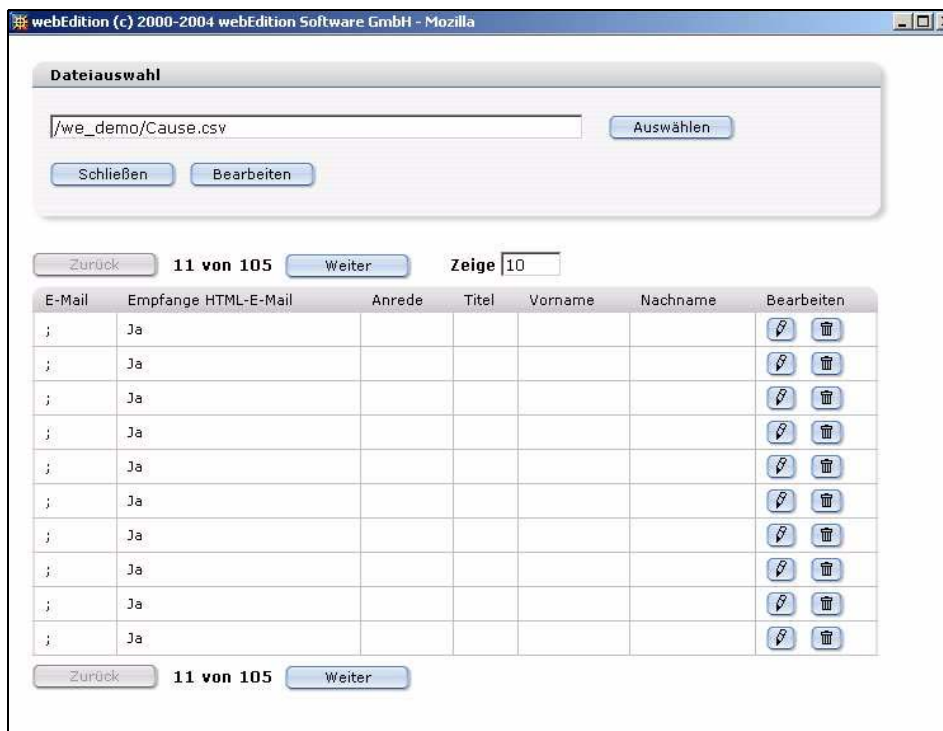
webEdition (c) 2000-2004 webEdition Software GmbH - Mozilla

Dateiauswahl

/we_demo/Cause.csv

Auswählen

Schließen Bearbeiten

Zurück 11 von 105 Weiter Zeige 10

| E-Mail | Empfange HTML-E-Mail | Anrede | Titel | Vorname | Nachname | Bearbeiten |
|---|---|---|---|---|---|---|
| ; | Ja | | | | | |
| ; | Ja | | | | | |
| ; | Ja | | | | | |
| ; | Ja | | | | | |
| ; | Ja | | | | | |
| ; | Ja | | | | | |
| ; | Ja | | | | | |
| ; | Ja | | | | | |
| ; | Ja | | | | | |
| ; | Ja | | | | | |

Zurück 11 von 105 Weiter